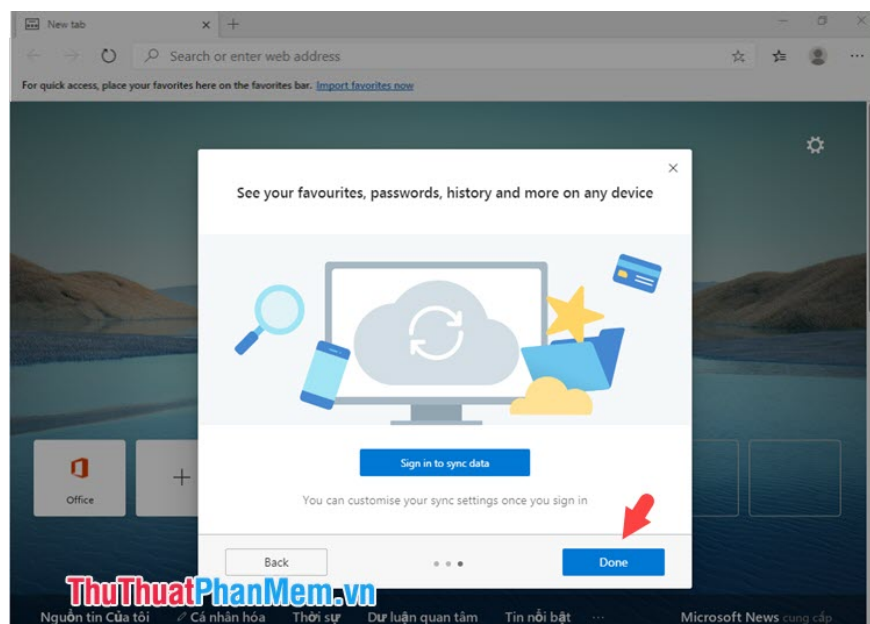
New tab ✕ +

Search or enter web address

For quick access, place your favorites here on the favorites bar. Import favorites now

See your favourites, passwords, history and more on any device

Sign in to sync data

You can customise your sync settings once you sign in

Office

Back

Done

ThuThuatPhanMem.vn

Nguồn tin Của tôi Cá nhân hóa Thời sự Dư luận quan tâm Tin nổi bật ··· Microsoft News cung cấp